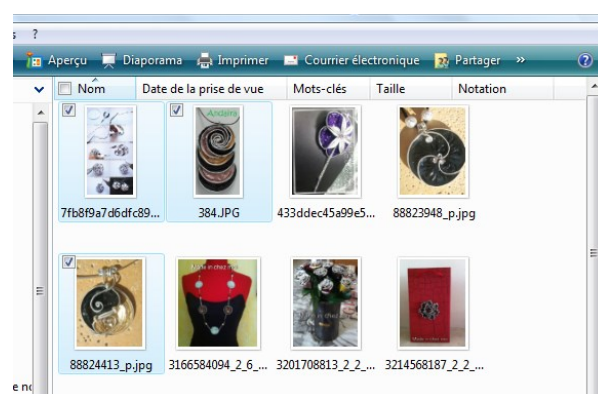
s ?

Aperçu Diaporama Imprimer Courrier électronique Partager »

Nom Date de la prise de vue Mots-clés Taille Notation

Andaire

7fb8f9a7d6dfc89... 384.JPG 433ddec45a99e5... 88823948_p.jpg

88824413_p.jpg 3166584094_2_6_... 3201708813_2_2_... 3214568187_2_2_...

e nc